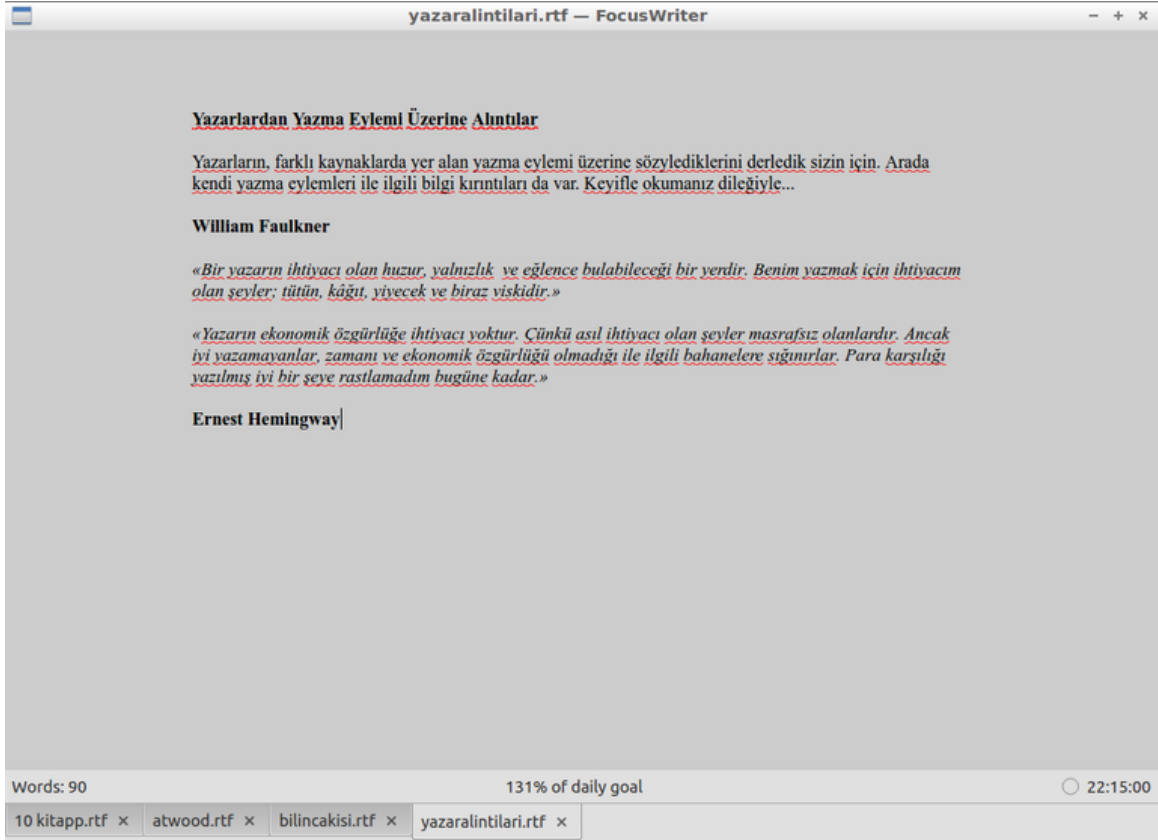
yazaralintilari.rtf — FocusWriter

− + ×

Yazarlardan Yazma Eylemi Üzerine Alıntılar

Yazarların, farklı kaynaklarda yer alan yazma eylemi üzerine sözylediklerini derledik sizin için. Arada kendi yazma eylemleri ile ilgili bilgi kırıntıları da var. Keyifle okumanız dileğiyle...

William Faulkner

«Bir yazarın ihtiyacı olan huzur, yalnızlık ve eğlence bulabileceği bir yerdir. Benim yazmak için ihtiyacım olan şeyler; tütün, kâğıt, yiyecek ve biraz viskidir.»

«Yazarın ekonomik özgürlüğe ihtiyacı yoktur. Çünkü asıl ihtiyacı olan şeyler masrafsız olanlardır. Ancak iyi yazamayanlar, zamanı ve ekonomik özgürlüğü olmadığı ile ilgili bahanelere sığınırlar. Para karşılığı yazılmış iyi bir şeye rastlamadım bugüne kadar.»

Ernest Hemingway

Words: 90

131% of daily goal

22:15:00

10 kitapp.rtf × atwood.rtf × bilincakisi.rtf × yazaralintilari.rtf ×